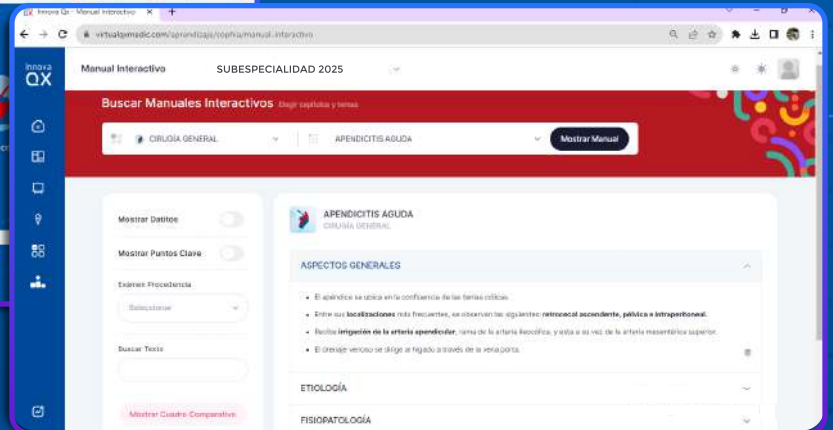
Innova Qx - Manual Interactivo ×

virtualqxmedic.com/aprendizaje/cophra/manual-interactivo

Innova QX

Manual Interactivo SUBESPECIALIDAD 2025

Buscar Manuales Interactivos Elegir capítulos y temas

CIRUGÍA GENERAL

APENDICITIS AGUDA

Mostrar Manual

Mostrar Datitos

Mostrar Puntos Clave

Examen Procedencia

Seleccionar

Buscar Texto

Mostrar Cuadro Comparativo

APENDICITIS AGUDA
CIRUGÍA GENERAL

ASPECTOS GENERALES

• El apéndice se ubica en la confluencia de las tenias cólicas.

• Entre sus **localizaciones** más frecuentes, se observan las siguientes: **retrocecal ascendente, pélvica e intraperitoneal.**

• Recibe **irrigación de la arteria apendicular**, rama de la arteria ileocólica, y esta a su vez de la arteria mesentérica superior.

• El drenaje venoso se dirige al hígado a través de la vena porta.

ETIOLOGÍA

FISIOPATOLOGÍA